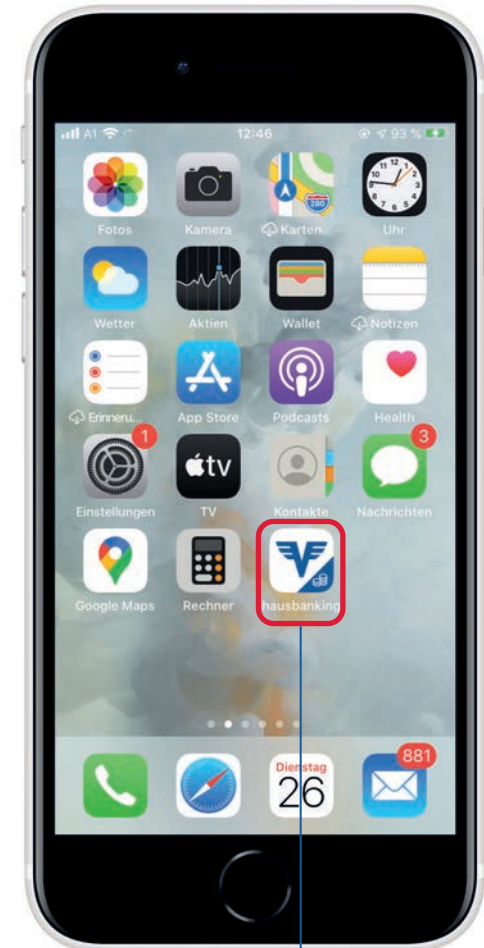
A1 12:46 93 %

280

Fotos Kamera Karten Uhr

Wetter Aktien Wallet Notizen

Erinneru... App Store Podcasts Health

1 3

tv

Einstellungen TV Kontakte Nachrichten

Google Maps Rechner hausbanking

Dienstag 26 881